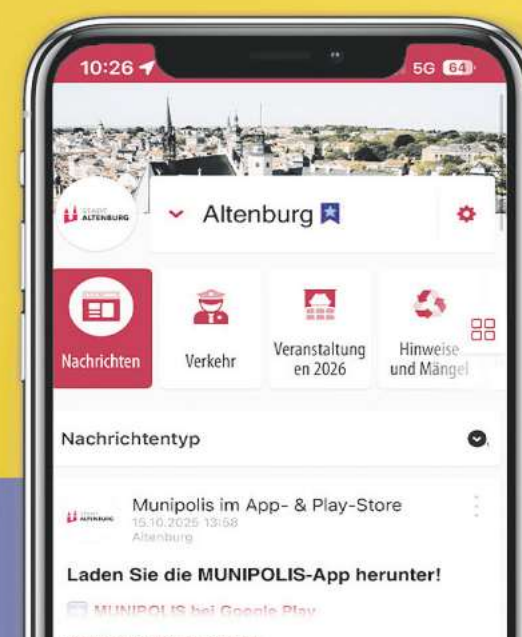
10:26
5G 64
STADT ALTENBURG
Altenburg
Nachrichten
Verkehr
Veranstaltungen 2026
Hinweise und Mängel
Nachrichtentyp
STADT ALTENBURG
Munipolis im App- & Play-Store
15.10.2025 13:58
Altenburg
Laden Sie die MUNIPOLIS-App herunter!
MUNIPOLIS bei Google Play